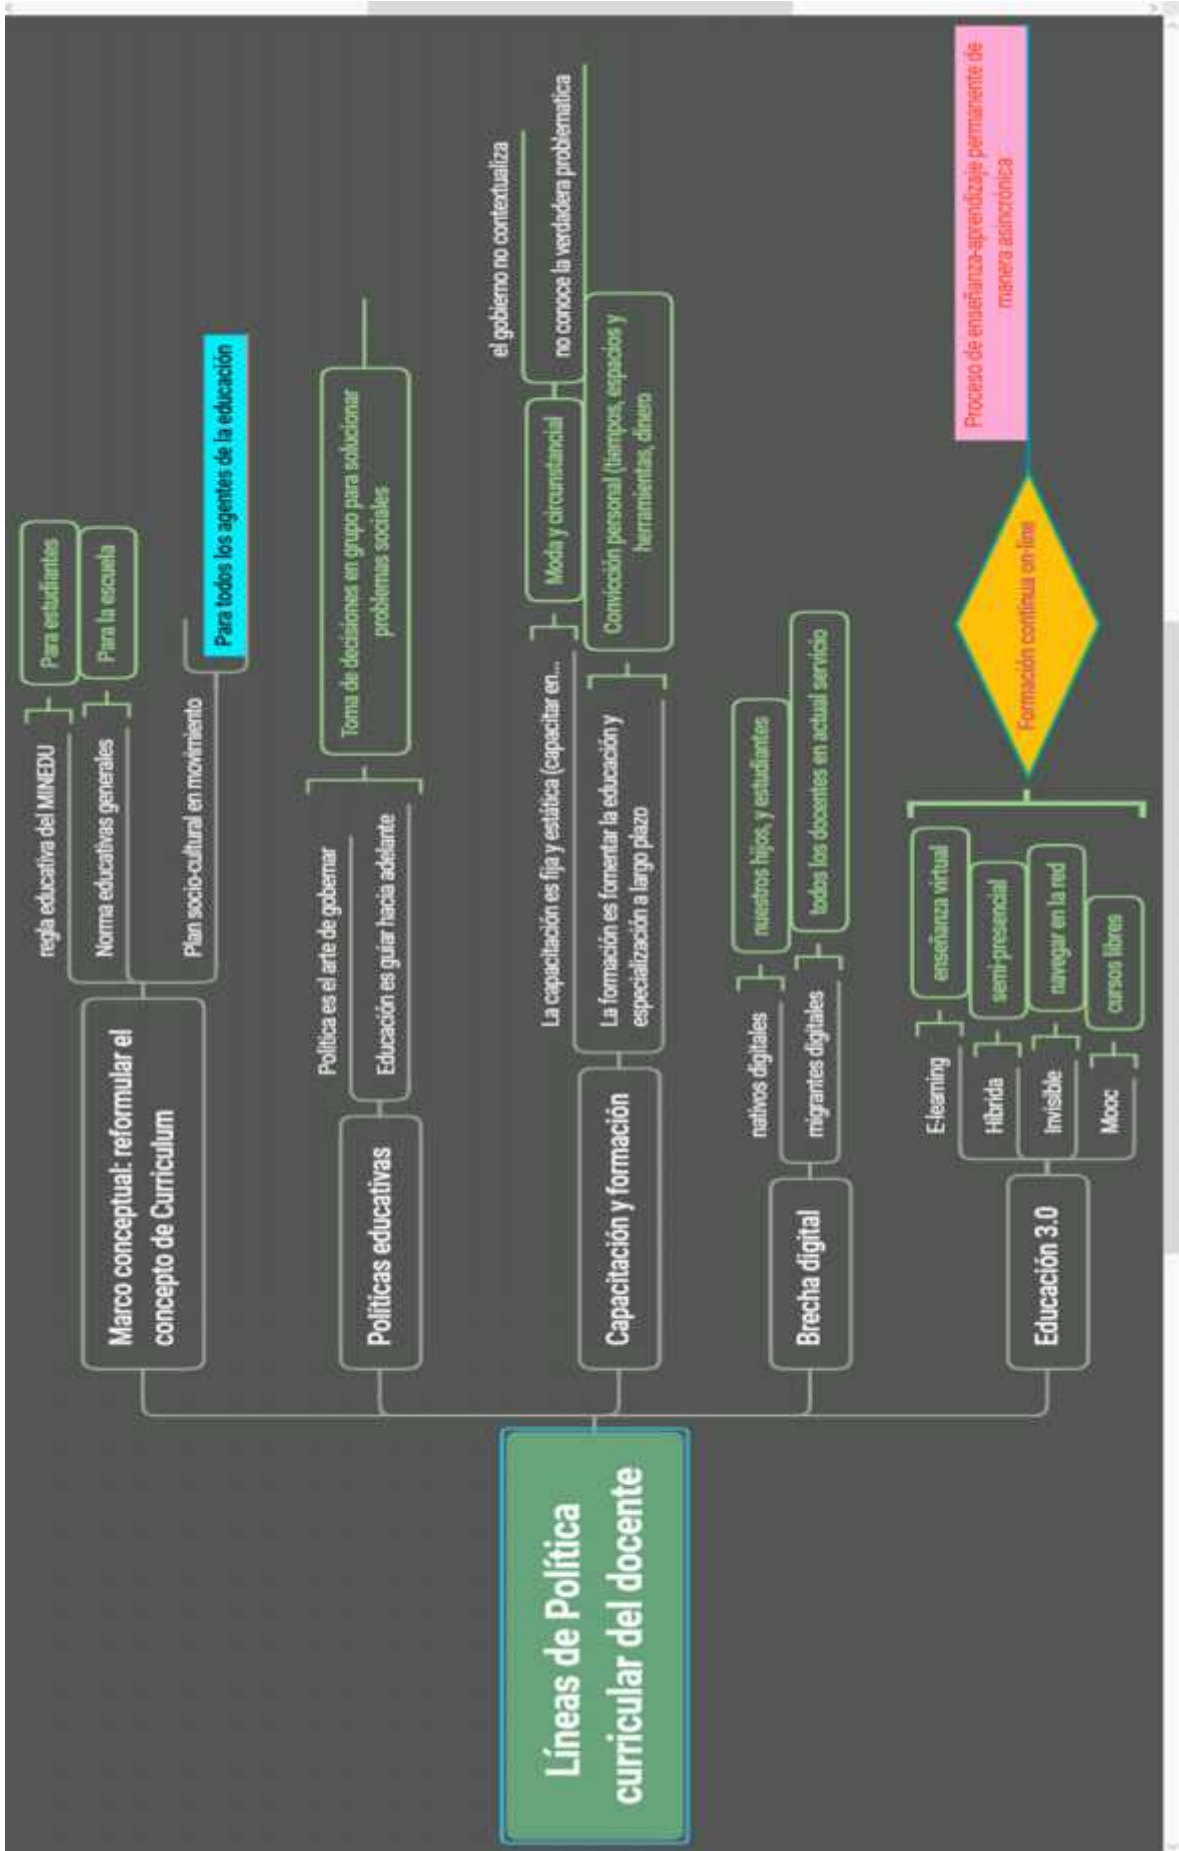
Líneas de Política curricular del docente

Marco conceptual: reformular el concepto de Curriculum

regla educativa del MINEDU

Para estudiantes

Norma educativas generales

Para la escuela

Plan socio-cultural en movimiento

Para todos los agentes de la educación

Políticas educativas

Política es el arte de gobernar

Educación es guiar hacia adelante

Toma de decisiones en grupo para solucionar problemas sociales

Capacitación y formación

La capacitación es fija y estática (capacitar en...

Moda y circunstancial

el gobierno no contextualiza

no conoce la verdadera problematica

La formación es fomentar la educación y especialización a largo plazo

Convicción personal (tiempos, espacios y herramientas, dinero

Brecha digital

nativos digitales

nuestros hijos, y estudiantes

migrantes digitales

todos los docentes en actual servicio

Educación 3.0

Formación continua on-line

Proceso de enseñanza-aprendizaje permanente de manera asincrónica

E-learning

enseñanza virtual

Hibrida

semi-presencial

Invisible

navegar en la red

Mooc

cursos libres